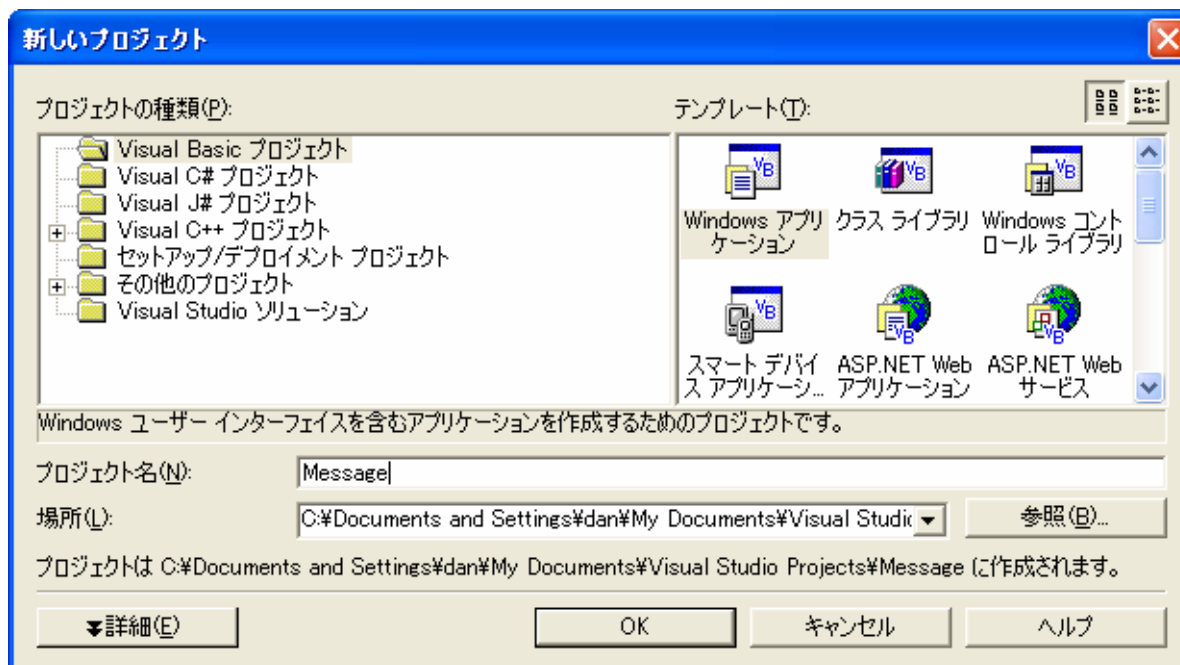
新しいプロジェクト

プロジェクトの種類(P):

Visual Basic プロジェクト
Visual C# プロジェクト
Visual J# プロジェクト
Visual C++ プロジェクト
セットアップ/デプロイメント プロジェクト
その他のプロジェクト
Visual Studio ソリューション

テンプレート(T):

Windows アプリケーション
クラス ライブラリ
Windows コントロール ライブラリ
スマート デバイス アプリケーシ...
ASP.NET Web アプリケーション
ASP.NET Web サービス

Windows ユーザー インターフェイスを含むアプリケーションを作成するためのプロジェクトです。

プロジェクト名(N): Message

場所(L): C:¥Documents and Settings¥dan¥My Documents¥Visual Studio

参照(B)...

プロジェクトは C:¥Documents and Settings¥dan¥My Documents¥Visual Studio Projects¥Message に作成されます。

詳細(E)

OK

キャンセル

ヘルプ